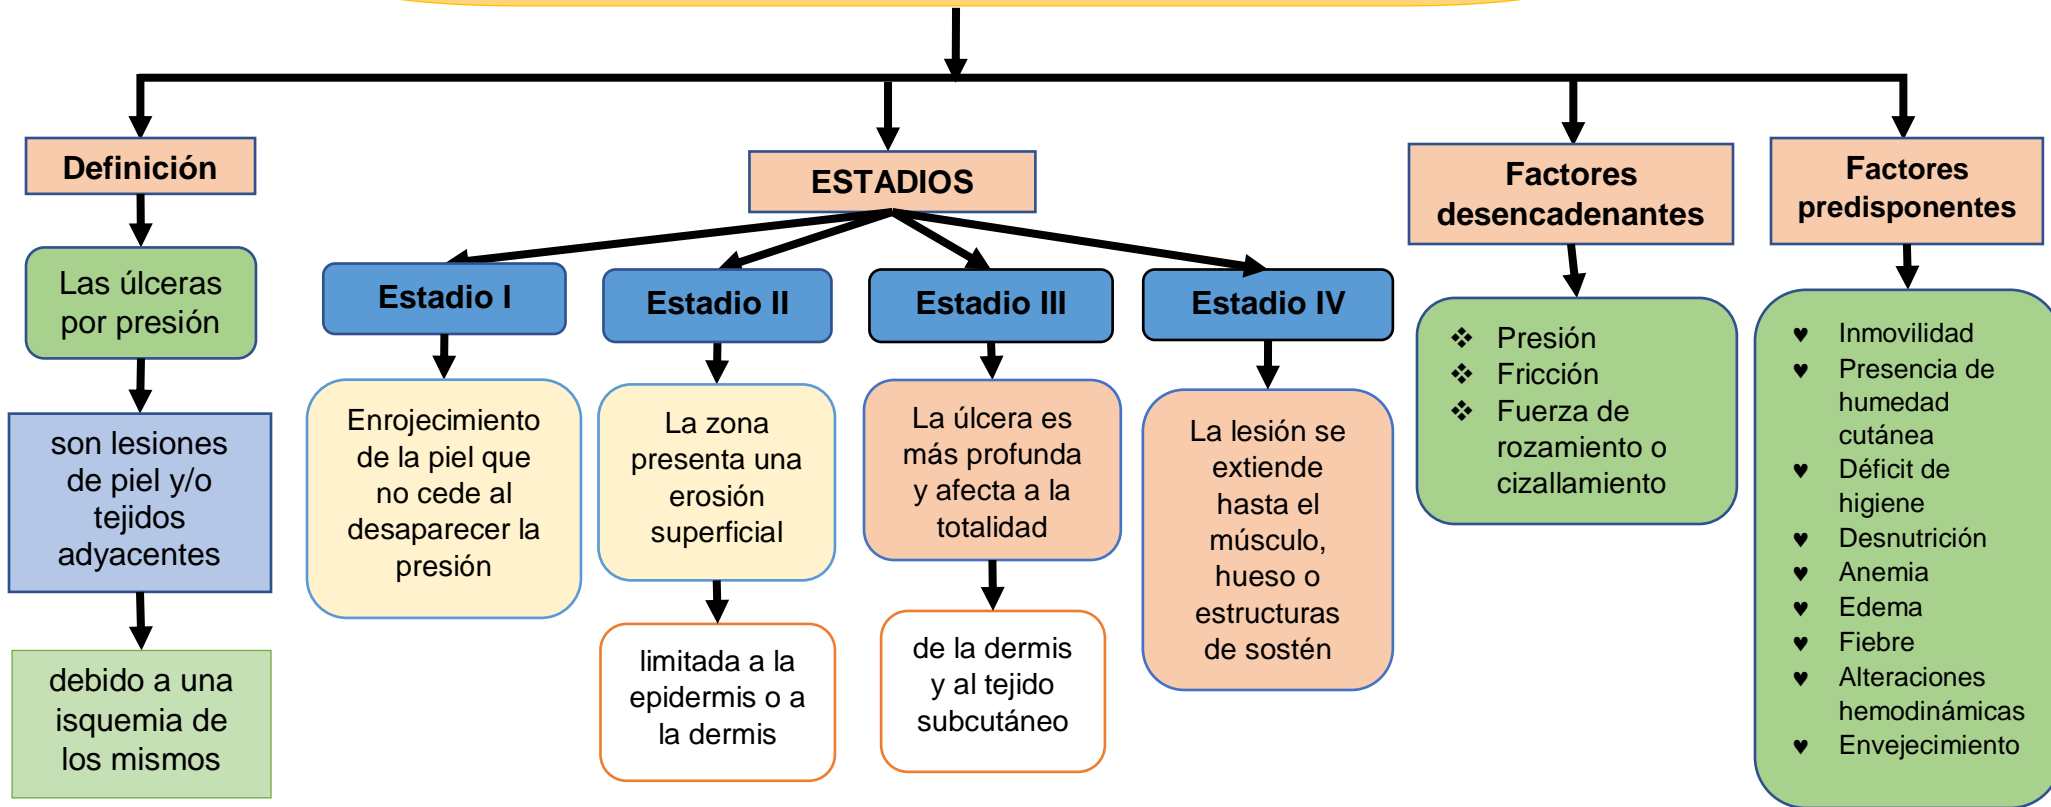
Definición

Las úlceras por presión

son lesiones de piel y/o tejidos adyacentes

debido a una isquemia de los mismos

ESTADIOS

Estadio I

Enrojecimiento de la piel que no cede al desaparecer la presión

Estadio II

La zona presenta una erosión superficial

limitada a la epidermis o a la dermis

Estadio III

La úlcera es más profunda y afecta a la totalidad

de la dermis y al tejido subcutáneo

Estadio IV

La lesión se extiende hasta el músculo, hueso o estructuras de sostén

Factores desencadenantes

❖ Presión
❖ Fricción
❖ Fuerza de rozamiento o cizallamiento

Factores predisponentes

♥ Inmovilidad
♥ Presencia de humedad cutánea
♥ Déficit de higiene
♥ Desnutrición
♥ Anemia
♥ Edema
♥ Fiebre
♥ Alteraciones hemodinámicas
♥ Envejecimiento